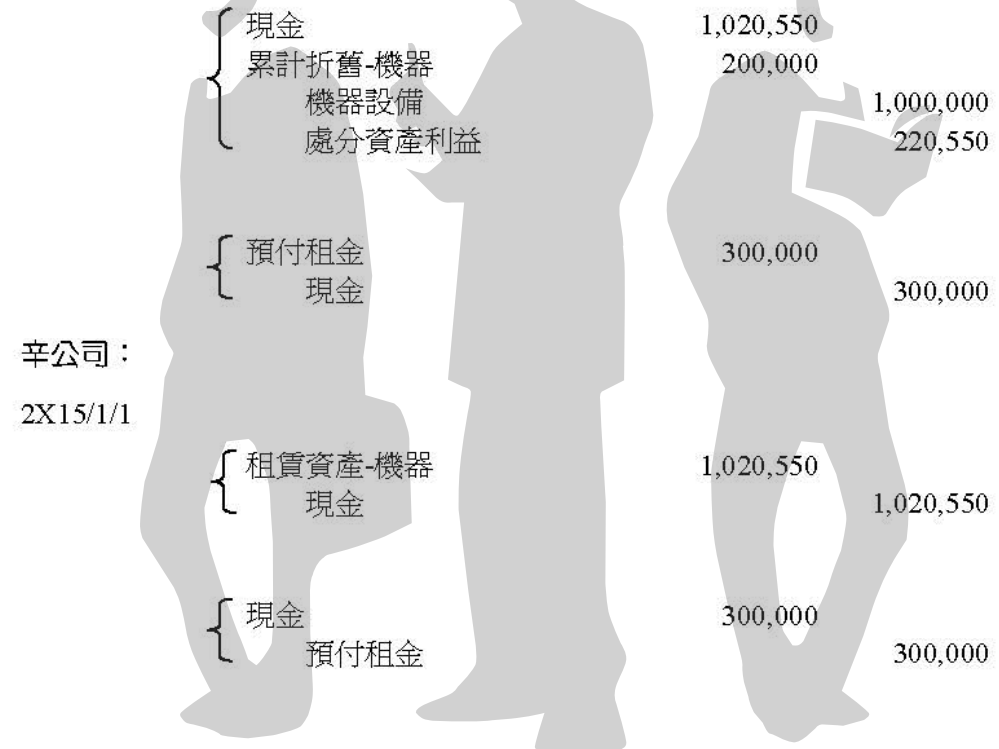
| | | |
|---|---|---|
| 現金 | 1,020,550 | |
| 累計折舊-機器 | 200,000 | |
| 機器設備 | | 1,000,000 |
| 處分資產利益 | | 220,550 |

| | | |
|---|---|---|
| 預付租金 | 300,000 | |
| 現金 | | 300,000 |

辛公司：

2X15/1/1

| | | |
|---|---|---|
| 租賃資產-機器 | 1,020,550 | |
| 現金 | | 1,020,550 |

| | | |
|---|---|---|
| 現金 | 300,000 | |
| 預付租金 | | 300,000 |